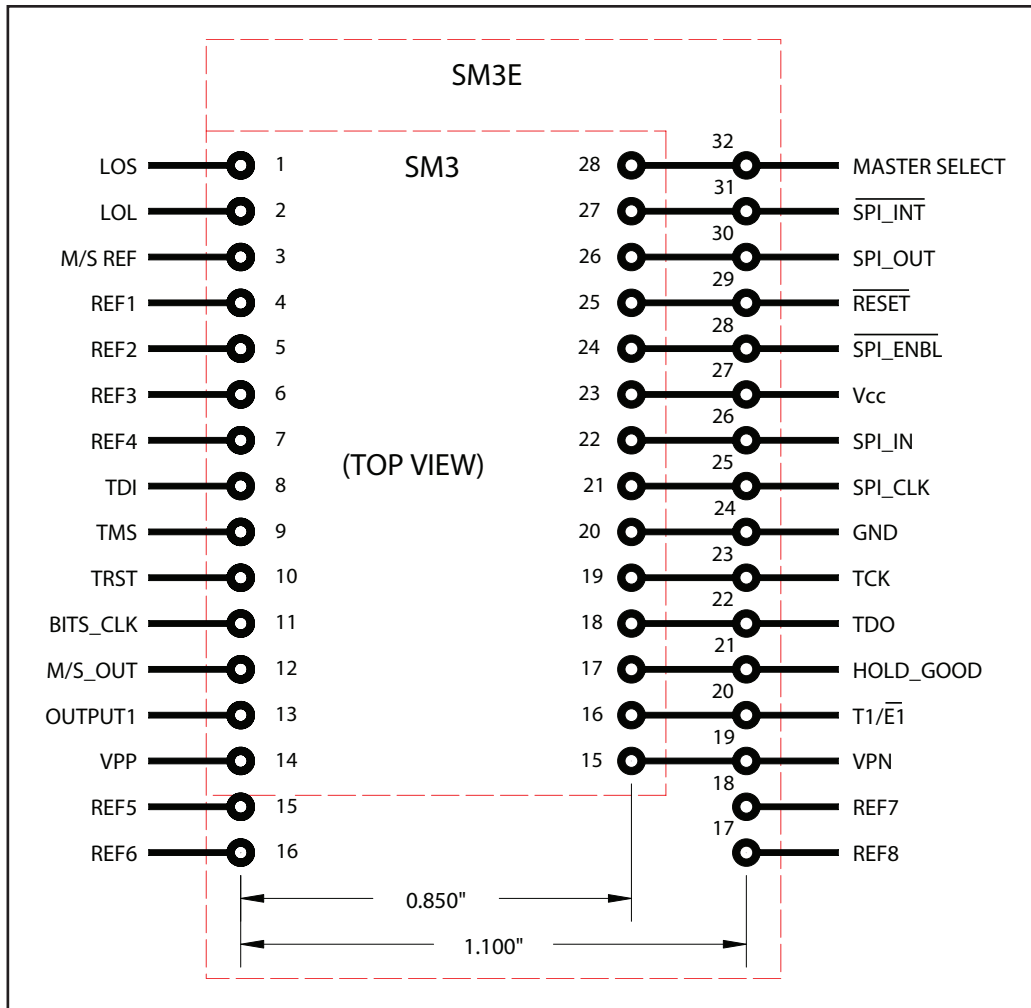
SM3E

SM3

LOS 1
LOL 2
M/S REF 3
REF1 4
REF2 5
REF3 6
REF4 7
TDI 8
TMS 9
TRST 10
BITS_CLK 11
M/S_OUT 12
OUTPUT1 13
VPP 14
REF5 15
REF6 16

(TOP VIEW)

28 32 MASTER SELECT
27 31 $\overline{\text{SPI\_INT}}$
26 30 SPI_OUT
25 29 $\overline{\text{RESET}}$
24 28 $\overline{\text{SPI\_ENBL}}$
23 27 Vcc
22 26 SPI_IN
21 25 SPI_CLK
20 24 GND
19 23 TCK
18 22 TDO
17 21 HOLD_GOOD
16 20 T1/$\overline{\text{E1}}$
15 19 VPN
18 REF7
17 REF8

0.850"

1.100"